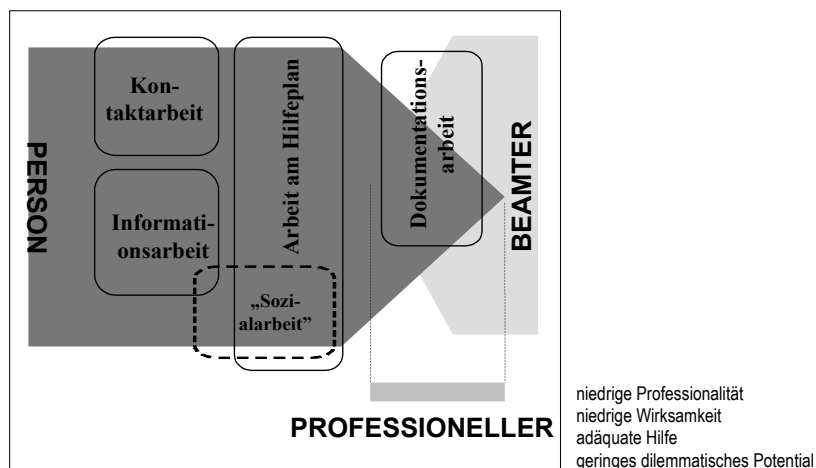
PERSON

Kontaktarbeit

Informationsarbeit

Arbeit am Hilfeplan

„Sozialarbeit"

Dokumentationsarbeit

BEAMTER

PROFESSIONELLER

niedrige Professionalität
niedrige Wirksamkeit
adäquate Hilfe
geringes dilemmatisches Potential